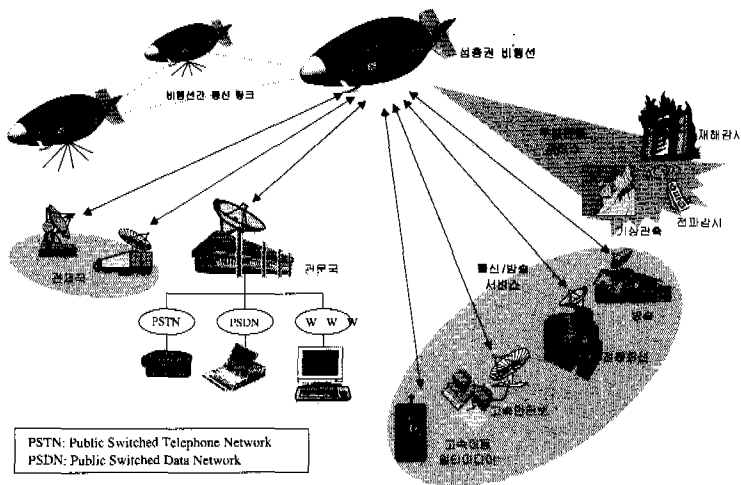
성층권 비행선

비행선간 통신 링크

재해감시

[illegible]

전파감시

기상관측

통신/방송 서비스

방송

관문국

지구국

PSTN

PSDN

W W W

고속인터넷

고속이동 멀티미디어

PSTN: Public Switched Telephone Network
PSDN: Public Switched Data Network